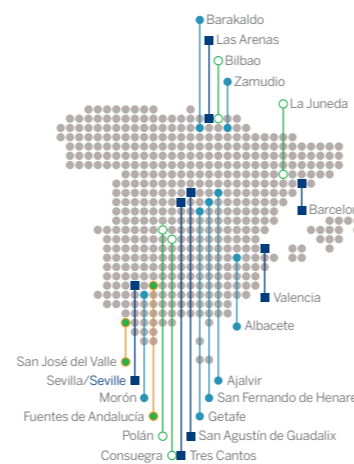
Barakaldo
Las Arenas
Bilbao
Zamudio
La Juneda
Barcelo
Valencia
Albacete
San José del Valle
Sevilla/Seville
Morón
Fuentes de Andalucía
Polán
Consuegra
Tres Cantos
San Agustín de Guadalix
Getafe
San Fernando de Henare
Ajalvir